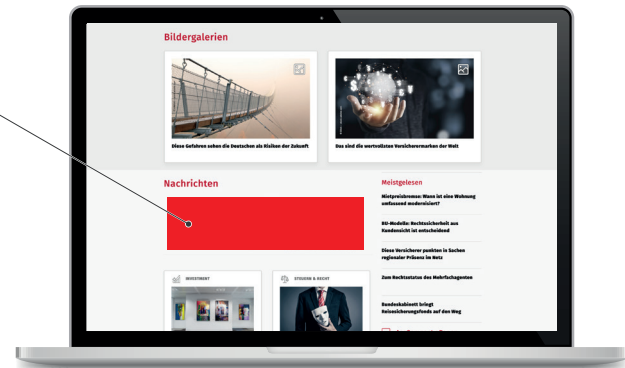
Bildergalerien

Diese Gefahren sehen die Deutschen als Risiken der Zukunft

Das sind die wertvollsten Versicherermarken der Welt

Nachrichten

Meistgelesen

Mietpreisbremse: Wann ist eine Wohnung umfassend modernisiert?

BU-Modelle: Rechtssicherheit aus Kundensicht ist entscheidend

Diese Versicherer punkten in Sachen regionaler Präsenz im Netz

Zum Rechtsstatus des Mehrfachagenten

Bundeskabinett bringt Reisesicherungsfonds auf den Weg

INVESTMENT

STEUERN & RECHT